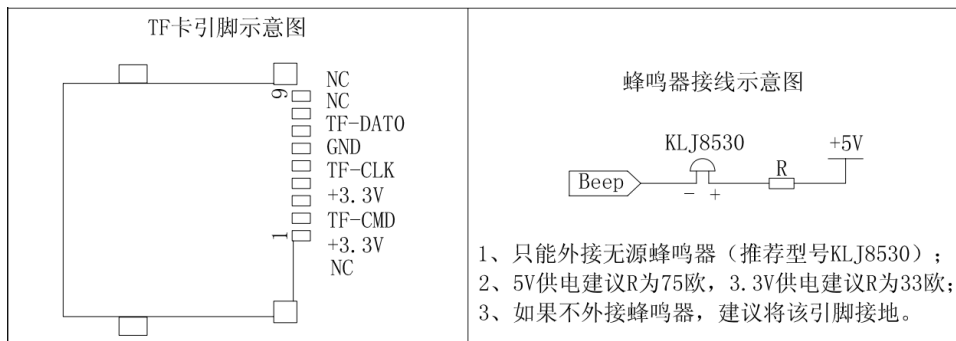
| TF卡引脚示意图 | 蜂鸣器接线示意图 |
|---|---|
| 9 NC NC TF-DAT0 GND TF-CLK +3.3V TF-CMD 1 +3.3V NC | KLJ8530 +5V Beep − + R 1、只能外接无源蜂鸣器（推荐型号KLJ8530）； 2、5V供电建议R为75欧，3.3V供电建议R为33欧； 3、如果不外接蜂鸣器，建议将该引脚接地。 |